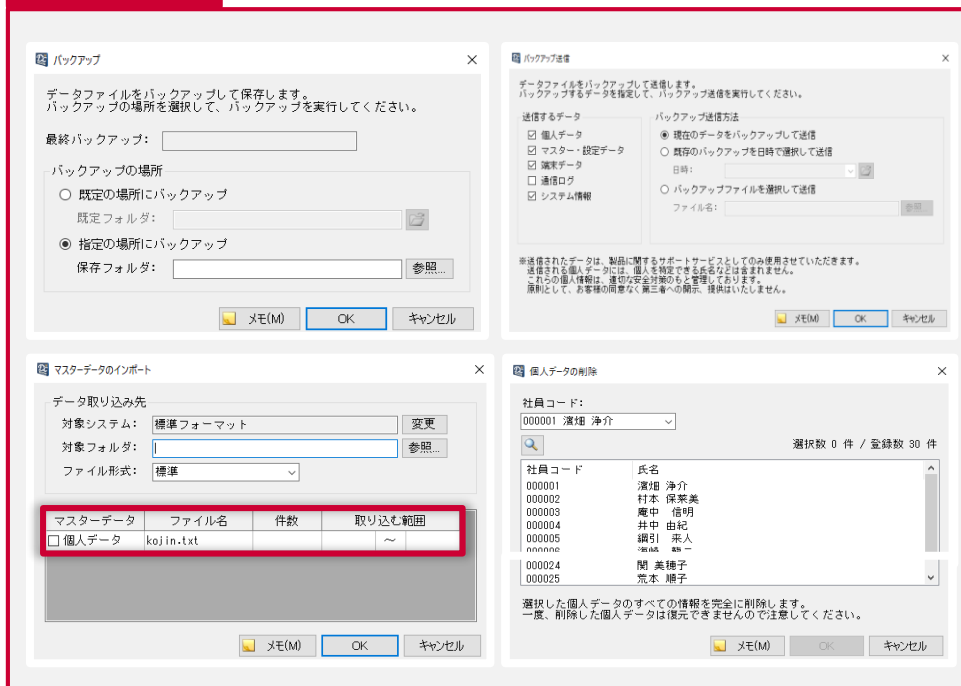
バックアップ

データファイルをバックアップして保存します。
バックアップの場所を選択して、バックアップを実行してください。

最終バックアップ：

バックアップの場所
既定の場所にバックアップ
既定フォルダ：
指定の場所にバックアップ
保存フォルダ：
参照...

メモ(M) OK キャンセル

バックアップ送信

データファイルをバックアップして送信します。
バックアップするデータを指定して、バックアップ送信を実行してください。

送信するデータ
個人データ
マスター・設定データ
端末データ
通信ログ
システム情報

バックアップ送信方法
現在のデータをバックアップして送信
既存のバックアップを日時で選択して送信
日時：
バックアップファイルを選択して送信
ファイル名：
参照

※送信されたデータは、製品に関するサポートサービスとしてのみ使用させていただきます。
送信される個人データには、個人を特定できる氏名などは含まれません。
これらの個人情報は、適切な安全対策のもと管理しております。
原則として、お客様の同意なく第三者への開示、提供はいたしません。

メモ(M) OK キャンセル

マスターデータのインポート

データ取り込み先
対象システム： 標準フォーマット 変更
対象フォルダ： 参照...
ファイル形式： 標準

| マスターデータ | ファイル名 | 件数 | 取り込む範囲 |
|---|---|---|---|
| 個人データ | kojin.txt | | ～ |

メモ(M) OK キャンセル

個人データの削除

社員コード：
000001 濱畑 浄介

選択数 0 件 / 登録数 30 件

| 社員コード | 氏名 |
|---|---|
| 000001 | 濱畑 浄介 |
| 000002 | 村本 保菜美 |
| 000003 | 庵中 信明 |
| 000004 | 井中 由紀 |
| 000005 | 鋼引 来人 |
| 000024 | 関 美穂子 |
| 000025 | 荒本 順子 |

選択した個人データのすべての情報を完全に削除します。
一度、削除した個人データは復元できませんので注意してください。

メモ(M) OK キャンセル